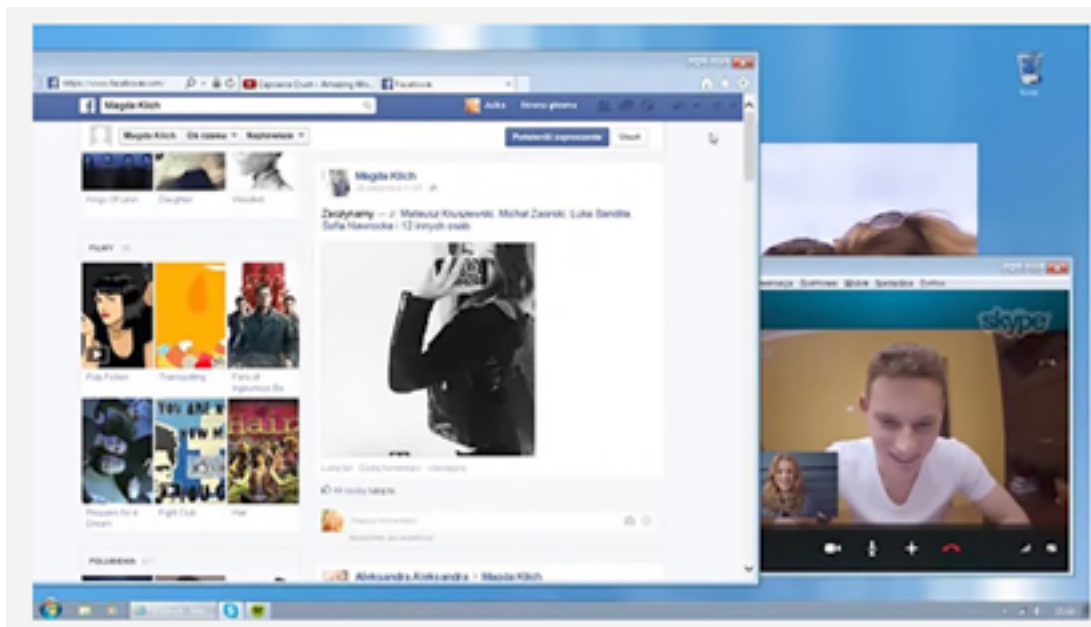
https://www.facebook.com
Facebook

Magda Klich
Julka
Strona główna

Magda Klich
Od czasu
Najnowsze
Potwierdź zaproszenie
Usuń

Kings Of Leon
Daughter

FILMY

Pulp Fiction
Trainspotting
Fans of Inglourious Ba...

Requiem for a Dream
Fight Club
Hair

POLUBIENIA

Magda Klich

Zeszłymy — z: Mateusz Kluszewski, Michał Zaorski, Luke Bendite, Sofia Nawrocka i 12 innych osób

Lubię to! · Dodaj komentarz · Udostępnij

Aleksandra Aleksandra › Magda Klich

skype